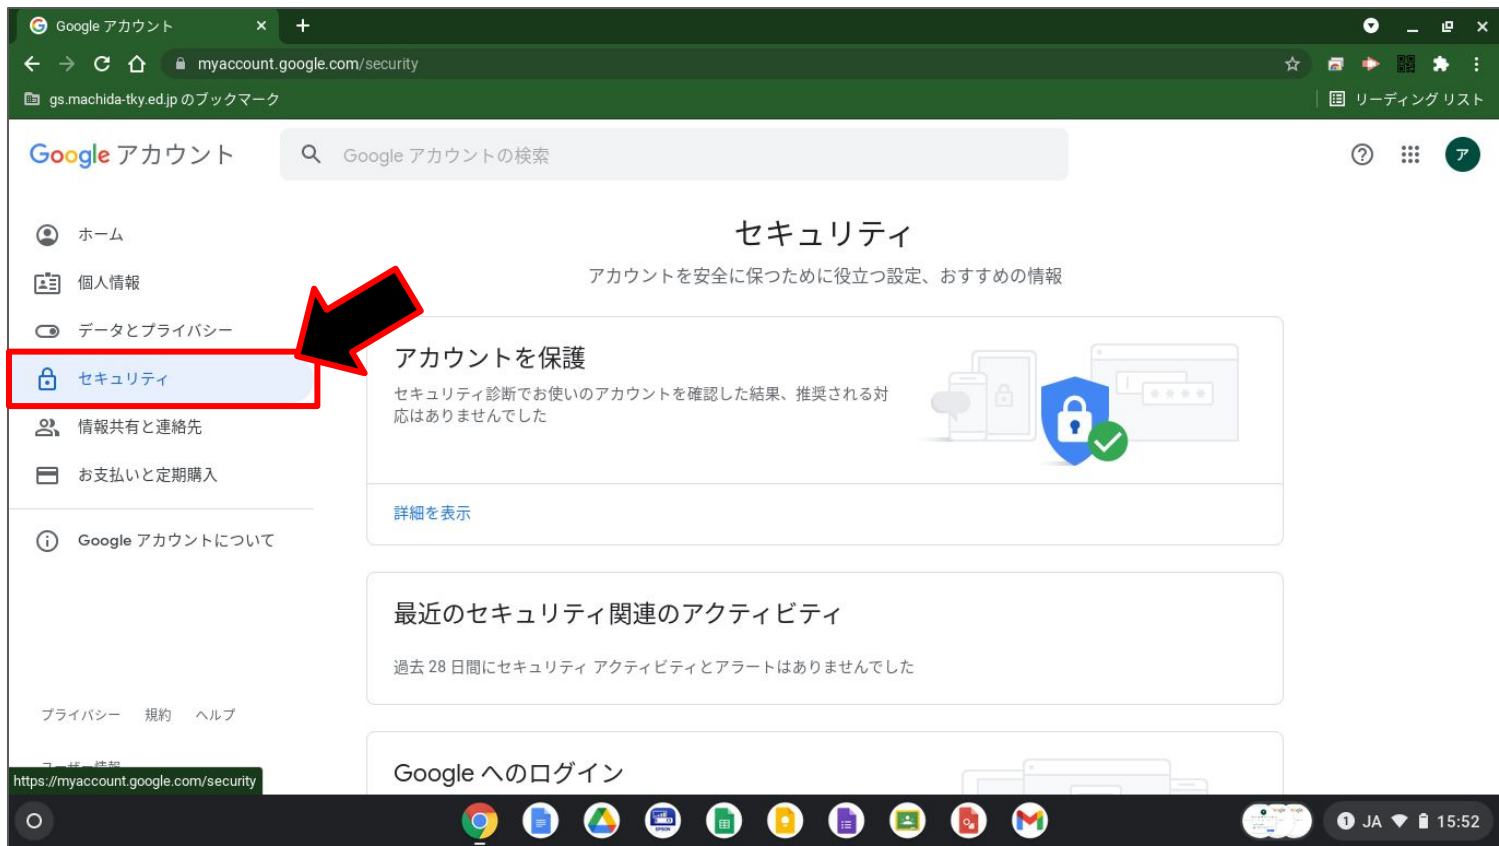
Google アカウント ×
myaccount.google.com/security
gs.machida-tky.ed.jp のブックマーク
リーディング リスト

Google アカウント
Google アカウントの検索
ア

ホーム
個人情報
データとプライバシー
セキュリティ
情報共有と連絡先
お支払いと定期購入
Google アカウントについて

セキュリティ
アカウントを安全に保つために役立つ設定、おすすめの情報

アカウントを保護
セキュリティ診断でお使いのアカウントを確認した結果、推奨される対応はありませんでした
詳細を表示

最近のセキュリティ関連のアクティビティ
過去 28 日間にセキュリティ アクティビティとアラートはありませんでした

Google へのログイン

プライバシー 規約 ヘルプ
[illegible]
https://myaccount.google.com/security

1 JA 15:52